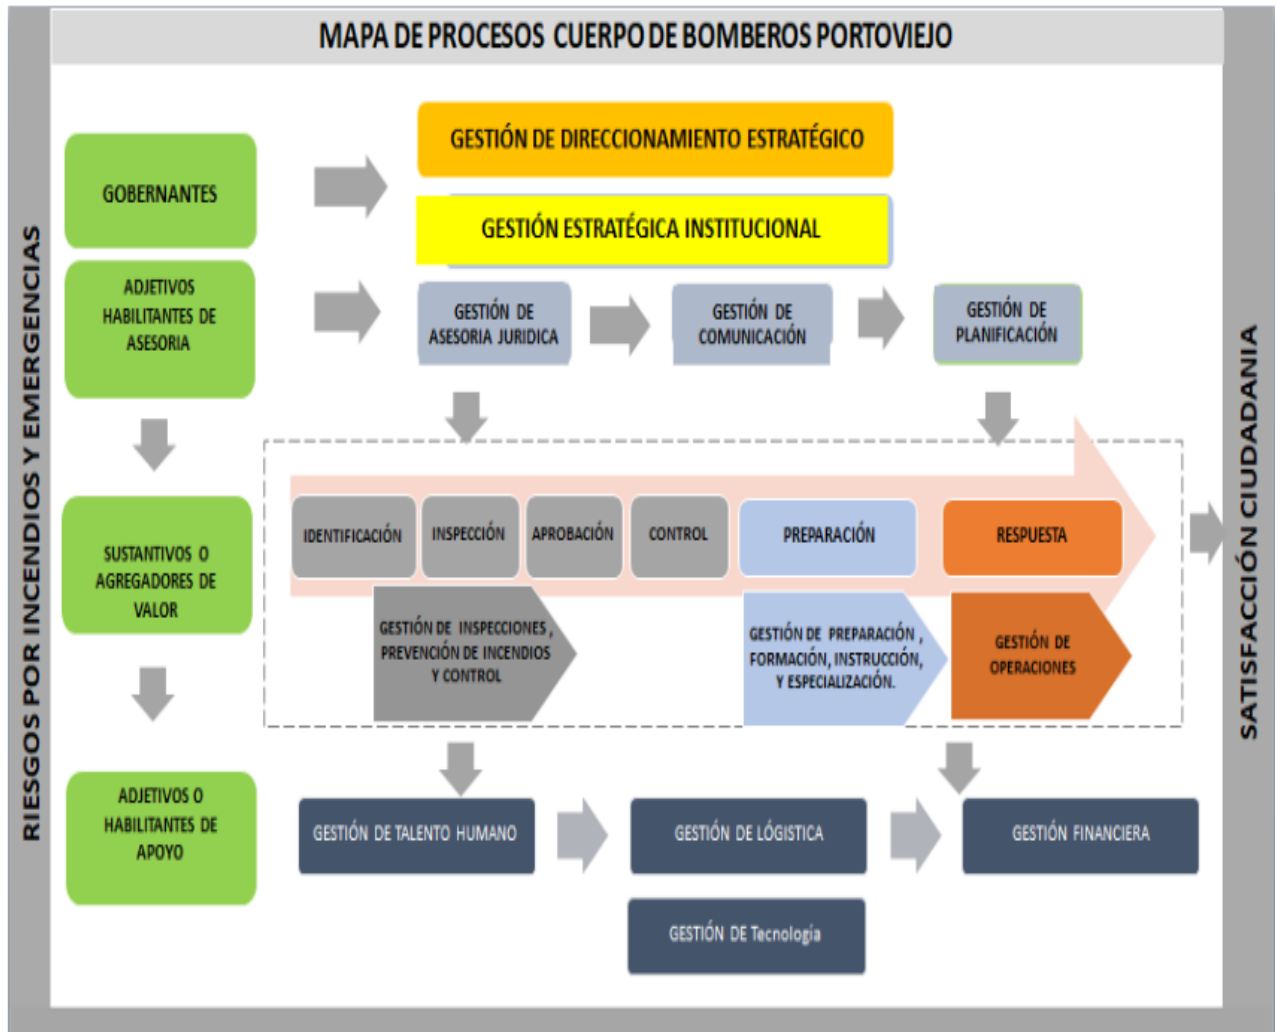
MAPA DE PROCESOS CUERPO DE BOMBEROS PORTOVIEJO

RIESGOS POR INCENDIOS Y EMERGENCIAS

GOBERNANTES

GESTIÓN DE DIRECCIONAMIENTO ESTRATÉGICO

GESTIÓN ESTRATÉGICA INSTITUCIONAL

ADJETIVOS HABILITANTES DE ASESORIA

GESTIÓN DE ASESORIA JURIDICA

GESTIÓN DE COMUNICACIÓN

GESTIÓN DE PLANIFICACIÓN

SUSTANTIVOS O AGREGADORES DE VALOR

IDENTIFICACIÓN

INSPECCIÓN

APROBACIÓN

CONTROL

PREPARACIÓN

RESPUESTA

GESTIÓN DE INSPECCIONES, PREVENCIÓN DE INCENDIOS Y CONTROL

GESTIÓN DE PREPARACIÓN, FORMACIÓN, INSTRUCCIÓN, Y ESPECIALIZACIÓN.

GESTIÓN DE OPERACIONES

ADJETIVOS O HABILITANTES DE APOYO

GESTIÓN DE TALENTO HUMANO

GESTIÓN DE LÓGISTICA

GESTIÓN FINANCIERA

GESTIÓN DE Tecnología

SATISFACCIÓN CIUDADANIA